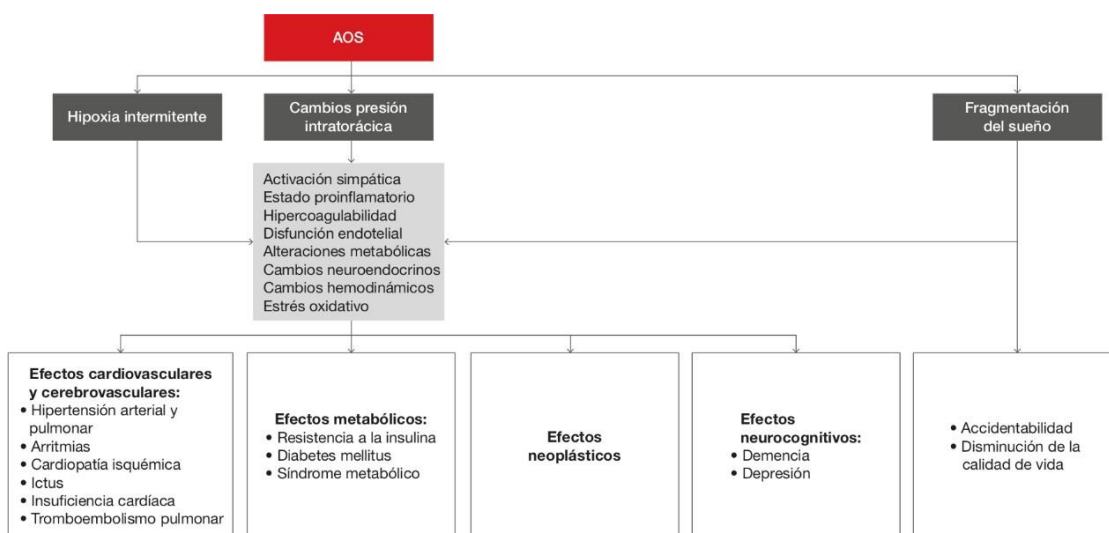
AOS

Hipoxia intermitente

Cambios presión intratorácica

Fragmentación del sueño

Activación simpática
Estado proinflamatorio
Hipercoagulabilidad
Disfunción endotelial
Alteraciones metabólicas
Cambios neuroendocrinos
Cambios hemodinámicos
Estrés oxidativo

**Efectos cardiovasculares y cerebrovasculares:**
• Hipertensión arterial y pulmonar
• Arritmias
• Cardiopatía isquémica
• Ictus
• Insuficiencia cardíaca
• Tromboembolismo pulmonar

**Efectos metabólicos:**
• Resistencia a la insulina
• Diabetes mellitus
• Síndrome metabólico

**Efectos neoplásticos**

**Efectos neurocognitivos:**
• Demencia
• Depresión

• Accidentabilidad
• Disminución de la calidad de vida